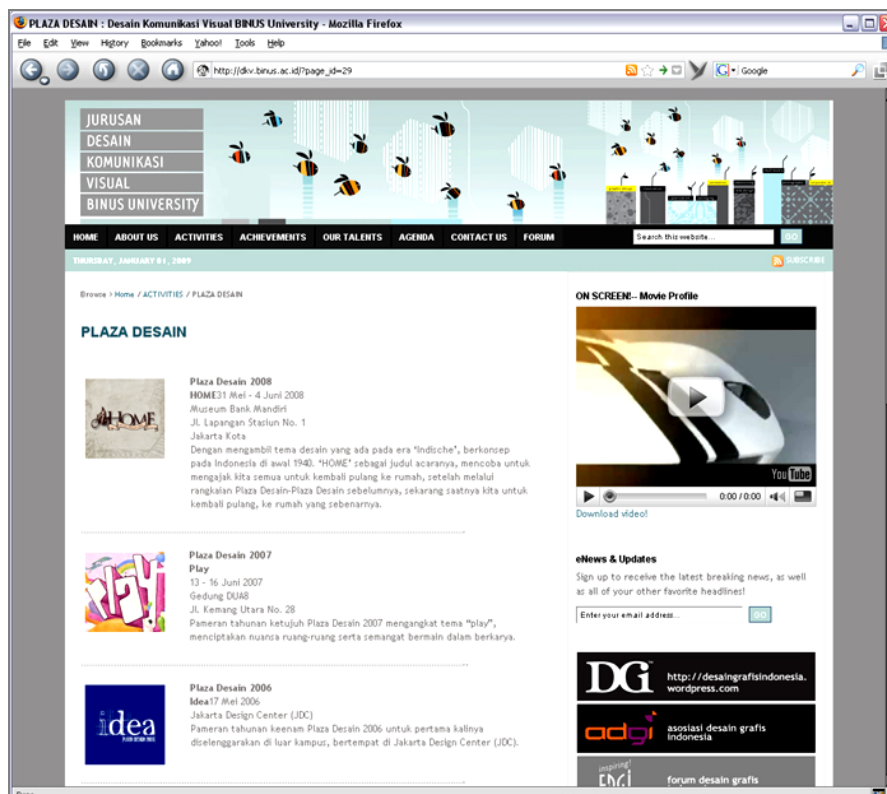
PLAZA DESAIN : Desain Komunikasi Visual BINUS University - Mozilla Firefox

File Edit View History Bookmarks Yahoo! Tools Help

http://dkv.binus.ac.id/?page_id=29

Google

JURUSAN
DESAIN
KOMUNIKASI
VISUAL
BINUS UNIVERSITY

HOME ABOUT US ACTIVITIES ACHIEVEMENTS OUR TALENTS AGENDA CONTACT US FORUM

Search this website...

GO

THURSDAY, JANUARY 01, 2009

SUBSCRIBE

Browse > Home / ACTIVITIES / PLAZA DESAIN

PLAZA DESAIN

HOME

Plaza Desain 2008
HOME31 Mei - 4 Juni 2008
Museum Bank Mandiri
Jl. Lapangan Stasiun No. 1
Jakarta Kota
Dengan mengambil tema desain yang ada pada era 'Indische', berkonsep pada Indonesia di awal 1940. "HOME" sebagai judul acaranya, mencoba untuk mengajak kita semua untuk kembali pulang ke rumah, setelah melalui rangkaian Plaza Desain-Plaza Desain sebelumnya, sekarang saatnya kita untuk kembali pulang, ke rumah yang sebenarnya.

play

Plaza Desain 2007
Play
13 - 16 Juni 2007
Gedung DUA8
Jl. Kemang Utara No. 28
Pameran tahunan ketujuh Plaza Desain 2007 mengangkat tema "play", menciptakan nuansa ruang-ruang serta semangat bermain dalam berkarya.

idea

Plaza Desain 2006
Idea17 Mei 2006
Jakarta Design Center (JDC)
Pameran tahunan keenam Plaza Desain 2006 untuk pertama kalinya diselenggarakan di luar kampus, bertempat di Jakarta Design Center (JDC).

ON SCREEN!-- Movie Profile

YouTube

0:00 / 0:00

Download video!

eNews & Updates

Sign up to receive the latest breaking news, as well as all of your other favorite headlines!

Enter your email address...

GO

DG http://desaingrafisindonesia.wordpress.com

adgi asosiasi desain grafis indonesia

inspiring! FDGI forum desain grafis

Done